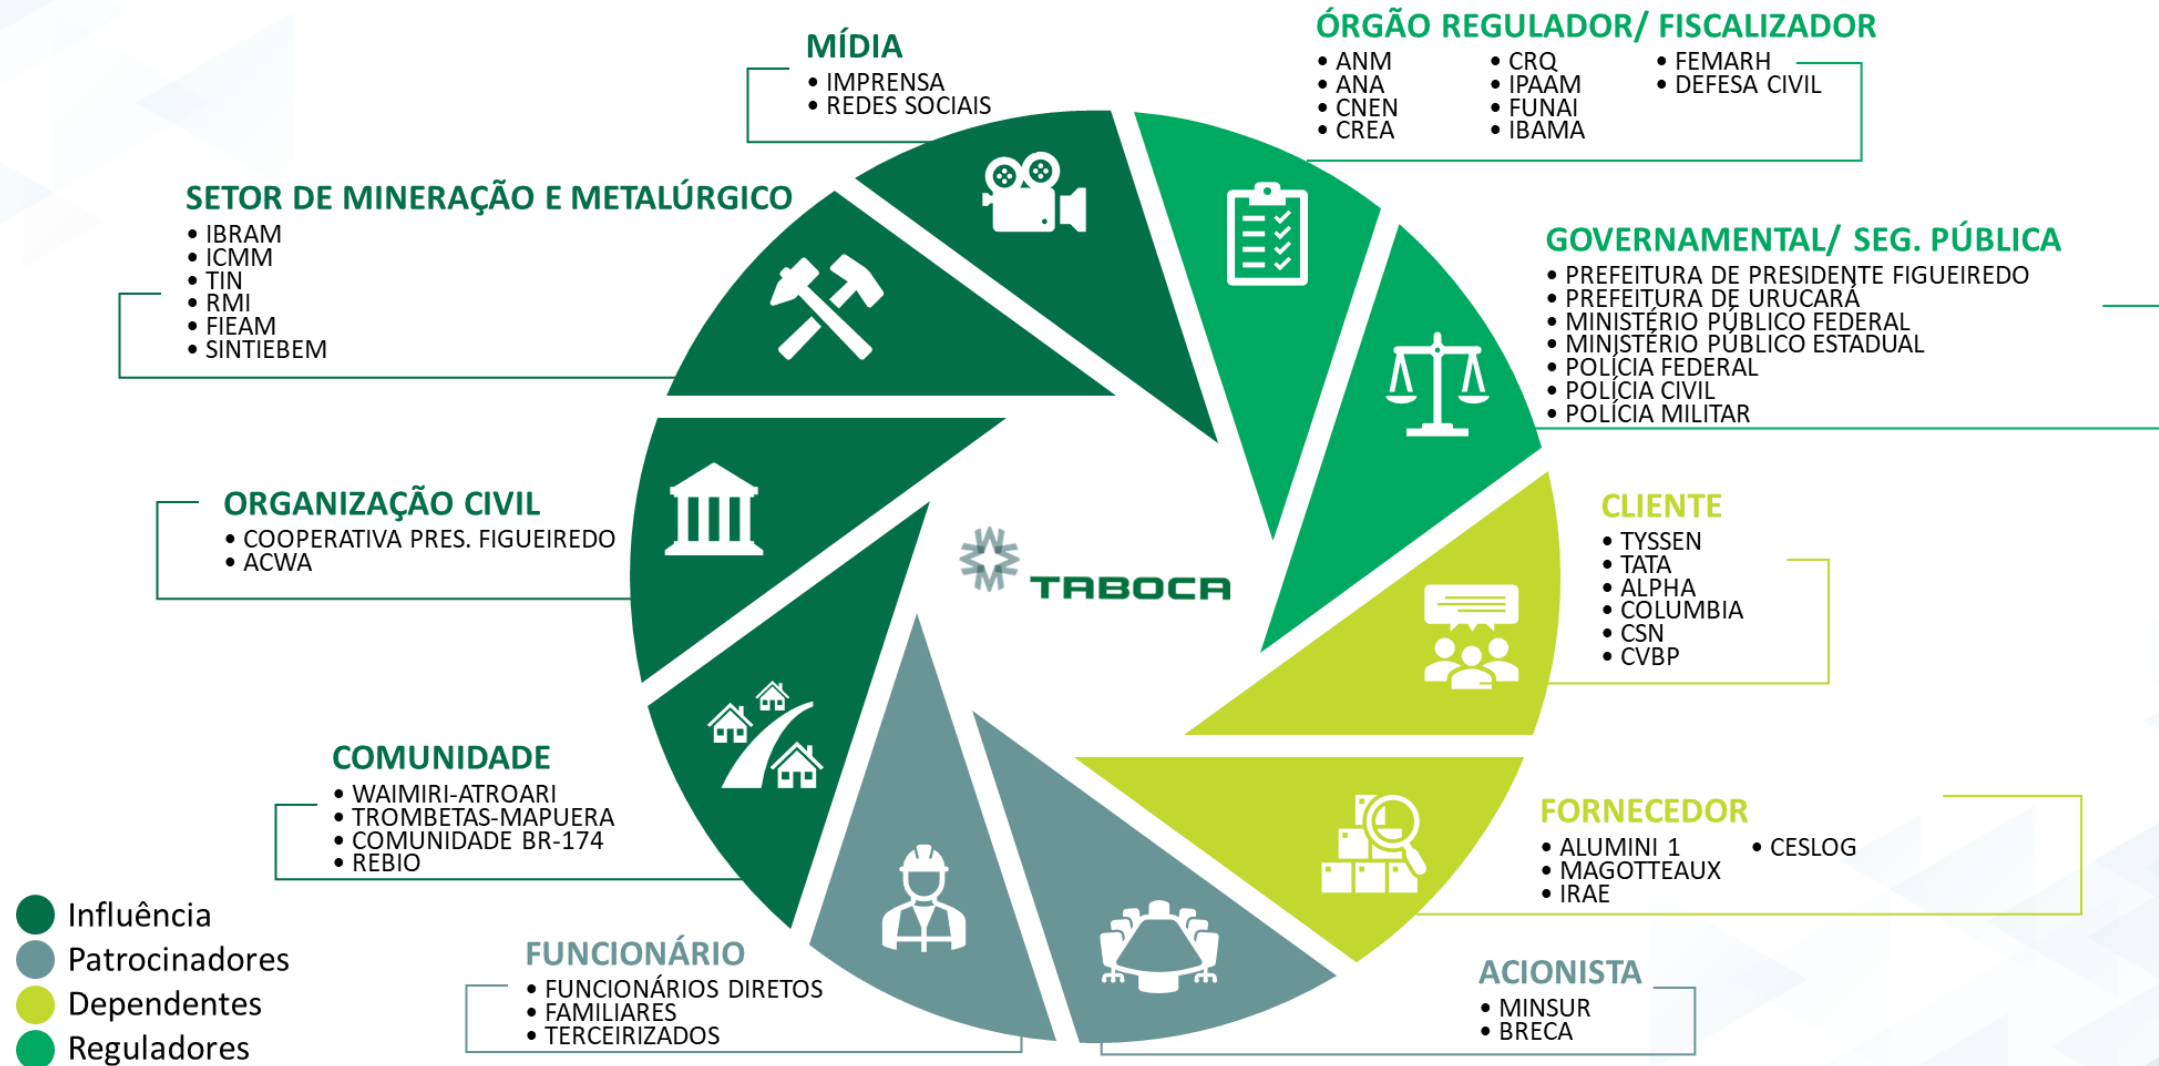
MÍDIA
• IMPRENSA
• REDES SOCIAIS

ÓRGÃO REGULADOR/ FISCALIZADOR
• ANM
• ANA
• CNEN
• CREA
• CRQ
• IPAAM
• FUNAI
• IBAMA
• FEMARH
• DEFESA CIVIL

SETOR DE MINERAÇÃO E METALÚRGICO
• IBRAM
• ICMM
• TIN
• RMI
• FIEAM
• SINTIEBEM

GOVERNAMENTAL/ SEG. PÚBLICA
• PREFEITURA DE PRESIDENTE FIGUEIREDO
• PREFEITURA DE URUCARÁ
• MINISTÉRIO PÚBLICO FEDERAL
• MINISTÉRIO PÚBLICO ESTADUAL
• POLÍCIA FEDERAL
• POLÍCIA CIVIL
• POLÍCIA MILITAR

ORGANIZAÇÃO CIVIL
• COOPERATIVA PRES. FIGUEIREDO
• ACWA

TABOCA

CLIENTE
• TYSSEN
• TATA
• ALPHA
• COLUMBIA
• CSN
• CVBP

COMUNIDADE
• WAIMIRI-ATROARI
• TROMBETAS-MAPUERA
• COMUNIDADE BR-174
• REBIO

FORNECEDOR
• ALUMINI 1
• MAGOTTEAUX
• IRAE
• CESLOG

Influência
Patrocinadores
Dependentes
Reguladores

FUNCIONÁRIO
• FUNCIONÁRIOS DIRETOS
• FAMILIARES
• TERCEIRIZADOS

ACIONISTA
• MINSUR
• BRECA